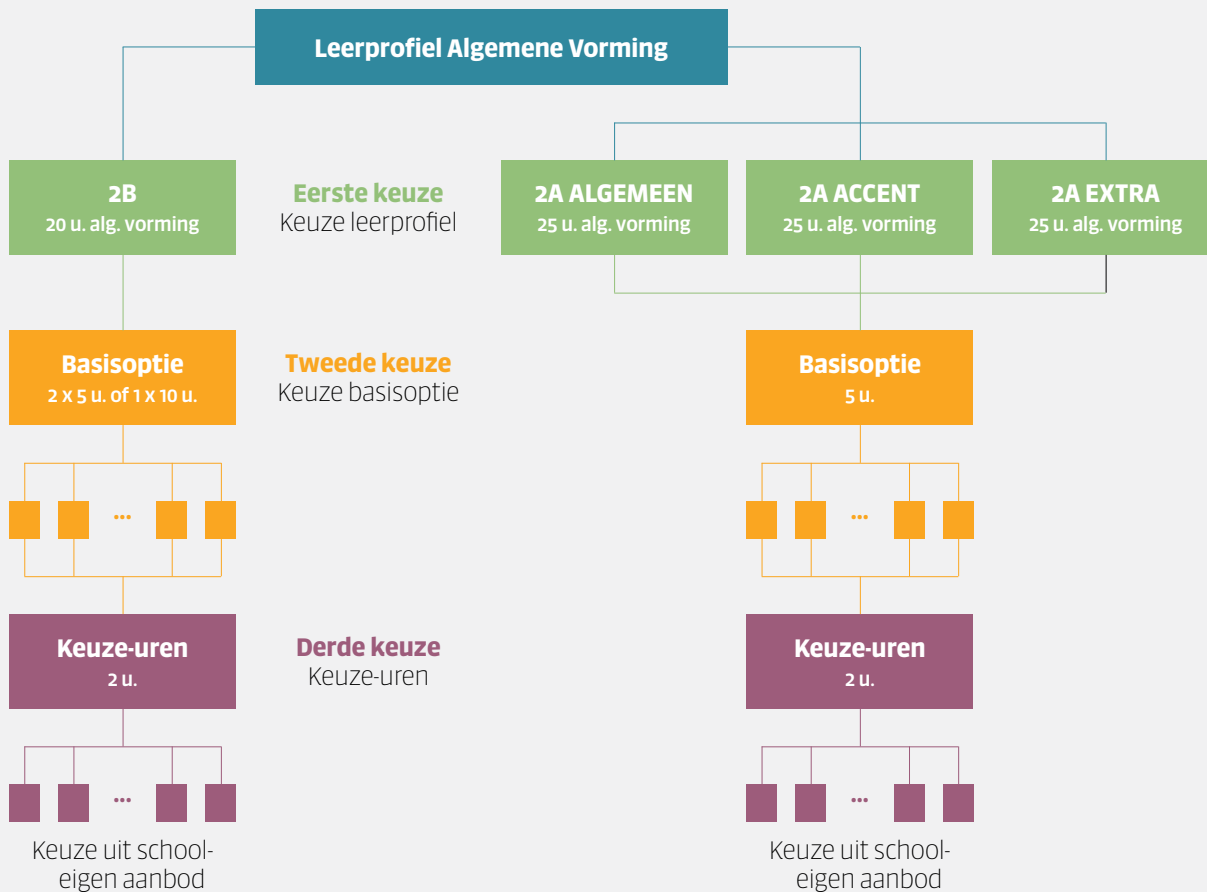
Leerprofiel Algemene Vorming

2B
20 u. alg. vorming

Eerste keuze
Keuze leerprofiel

2A ALGEMEEN
25 u. alg. vorming

2A ACCENT
25 u. alg. vorming

2A EXTRA
25 u. alg. vorming

Basisoptie
2 x 5 u. of 1 x 10 u.

Tweede keuze
Keuze basisoptie

Basisoptie
5 u.

...

...

Keuze-uren
2 u.

Derde keuze
Keuze-uren

Keuze-uren
2 u.

...

...

Keuze uit schooleigen aanbod

Keuze uit schooleigen aanbod